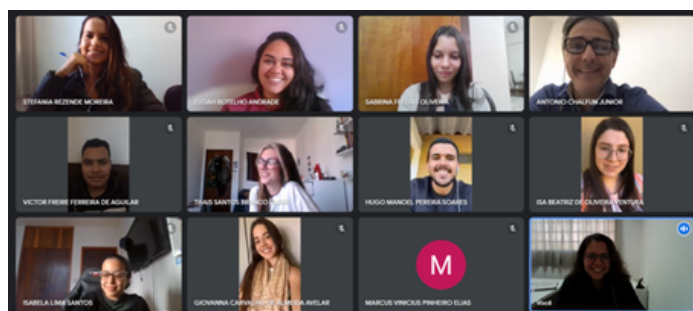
STEFANIA REZENDE MOREIRA

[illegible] BOTELHO ANDRADE

SABRINA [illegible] OLIVEIRA

ANTONIO CHALFUN JUNIOR

VICTOR FREIRE FERREIRA DE AGUILAR

THAIS SANTOS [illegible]

HUGO MANOEL PEREIRA SOARES

ISA BEATRIZ DE OLIVEIRA VENTURA

ISABELA LIMA SANTOS

GIOVANNA CARVALHO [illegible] ALMEIDA AVELAR

M

MARCUS VINICIUS PINHEIRO ELIAS

Você